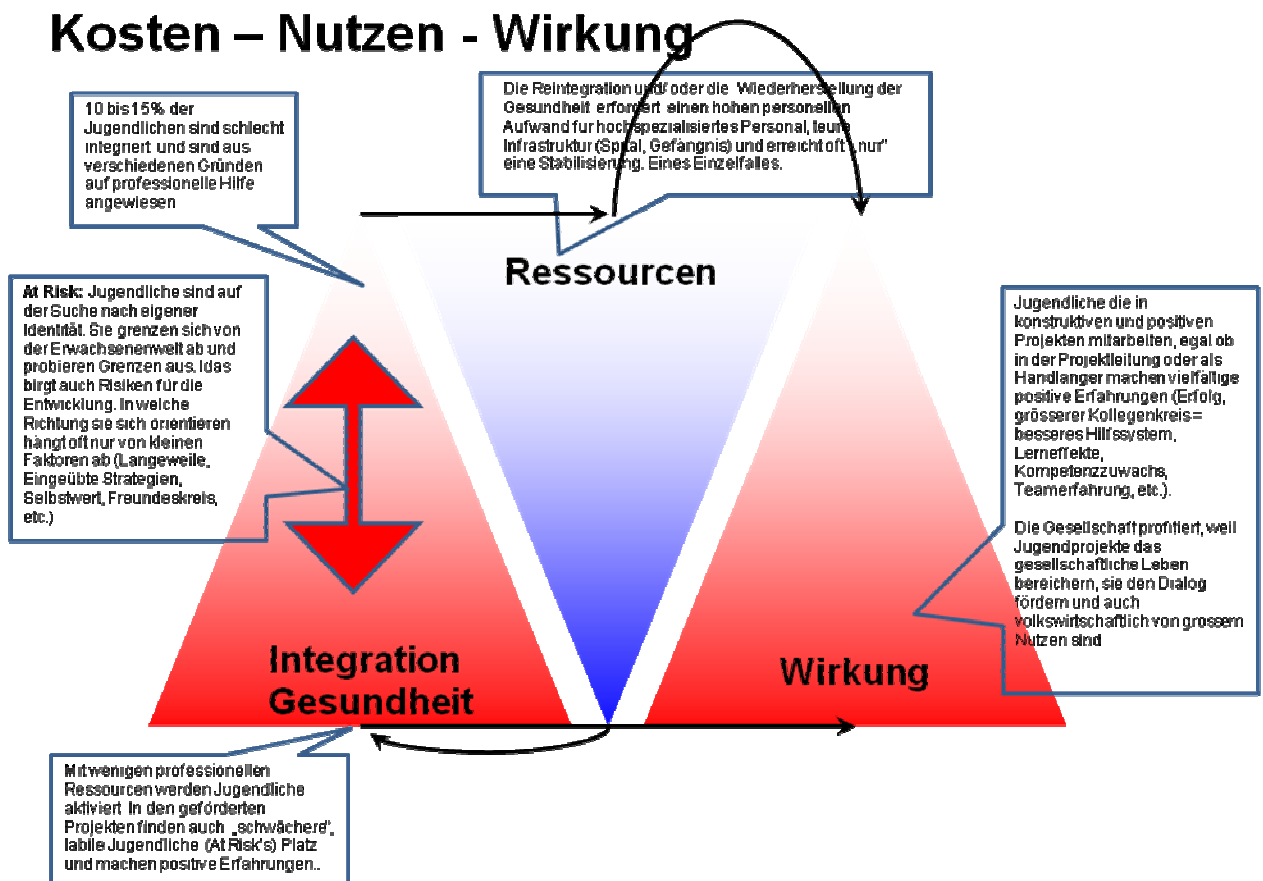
Kosten – Nutzen - Wirkung

10 bis 15% der Jugendlichen sind schlecht integriert und sind aus verschiedenen Gründen auf professionelle Hilfe angewiesen

Die Reintegration und/ oder die Wiederherstellung der Gesundheit erfordert einen hohen personellen Aufwand fur hochspezialisiertes Personal, teure Infrastruktur (Spital, Gefängnis) und erreicht oft „nur" eine Stabilisierung. Eines Einzelfalles.

Ressourcen

At Risk: Jugendliche sind auf der Suche nach eigener Identität. Sie grenzen sich von der Erwachsenenwelt ab und probieren Grenzen aus. Idas birgt auch Risiken für die Entwicklung. In welche Richtung sie sich orientieren hängt oft nur von kleinen Faktoren ab (Langeweile, Eingeübte Strategien, Selbstwert, Freundeskreis, etc.)

Jugendliche die in konstruktiven und positiven Projekten mitarbeiten, egal ob in der Projektleitung oder als Handlanger machen vielfältige positive Erfahrungen (Erfolg, grösserer Kollegenkreis= besseres Hilfssystem, Lerneffekte, Kompetenzzuwachs, Teamerfahrung, etc.).

Die Gesellschaft profitiert, weil Jugendprojekte das gesellschaftliche Leben bereichern, sie den Dialog fördern und auch volkswirtschaftlich von grossem Nutzen sind

Integration Gesundheit

Wirkung

Mit wenigen professionellen Ressourcen werden Jugendliche aktiviert In den geförderten Projekten finden auch „schwächere", labile Jugendliche (At Risk's) Platz und machen positive Erfahrungen..